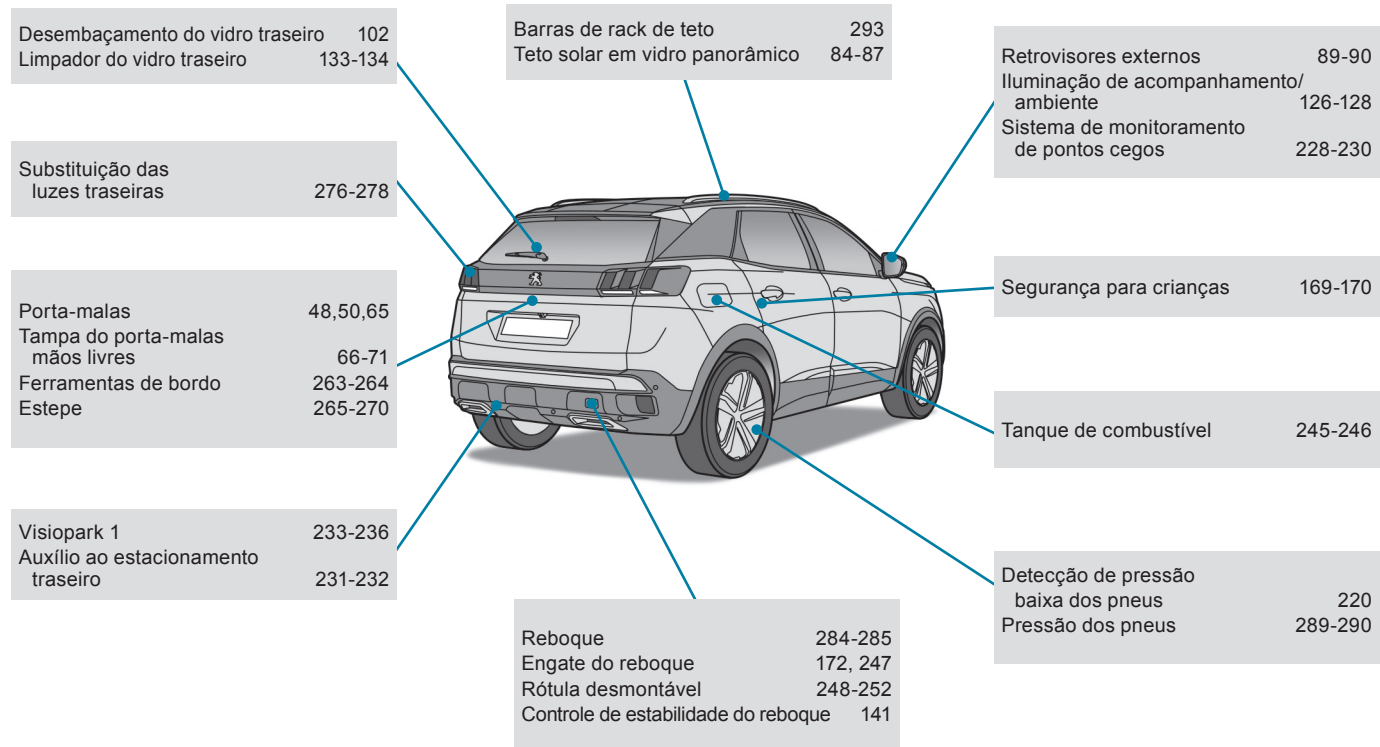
Desembaçamento do vidro traseiro 102
Limpador do vidro traseiro 133-134

Barras de rack de teto 293
Teto solar em vidro panorâmico 84-87

Retrovisores externos 89-90
Iluminação de acompanhamento/ ambiente 126-128
Sistema de monitoramento de pontos cegos 228-230

Substituição das luzes traseiras 276-278

Segurança para crianças 169-170

Porta-malas 48,50,65
Tampa do porta-malas mãos livres 66-71
Ferramentas de bordo 263-264
Estepe 265-270

Tanque de combustível 245-246

Visiopark 1 233-236
Auxílio ao estacionamento traseiro 231-232

Detecção de pressão baixa dos pneus 220
Pressão dos pneus 289-290

Reboque 284-285
Engate do reboque 172, 247
Rótula desmontável 248-252
Controle de estabilidade do reboque 141